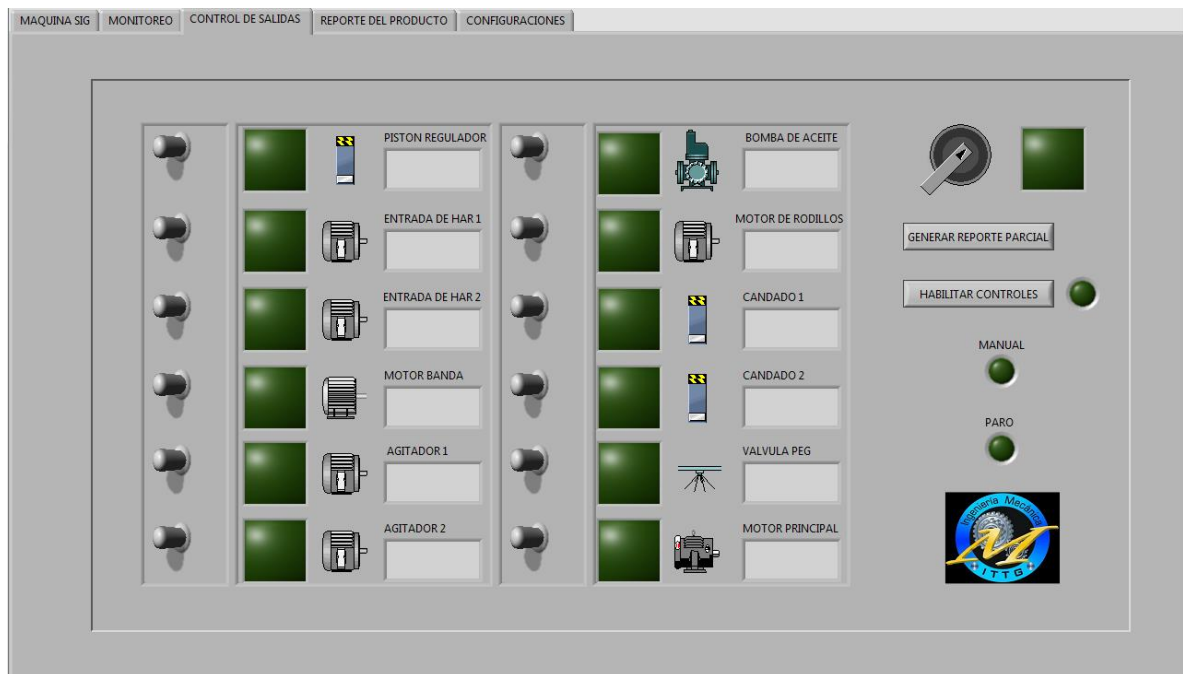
MAQUINA SIG | MONITOREO | CONTROL DE SALIDAS | REPORTE DEL PRODUCTO | CONFIGURACIONES

PISTON REGULADOR

ENTRADA DE HAR 1

ENTRADA DE HAR 2

MOTOR BANDA

AGITADOR 1

AGITADOR 2

BOMBA DE ACEITE

MOTOR DE RODILLOS

CANDADO 1

CANDADO 2

VALVULA PEG

MOTOR PRINCIPAL

GENERAR REPORTE PARCIAL

HABILITAR CONTROLES

MANUAL

PARO

Ingeniería Mecánica
ITTG